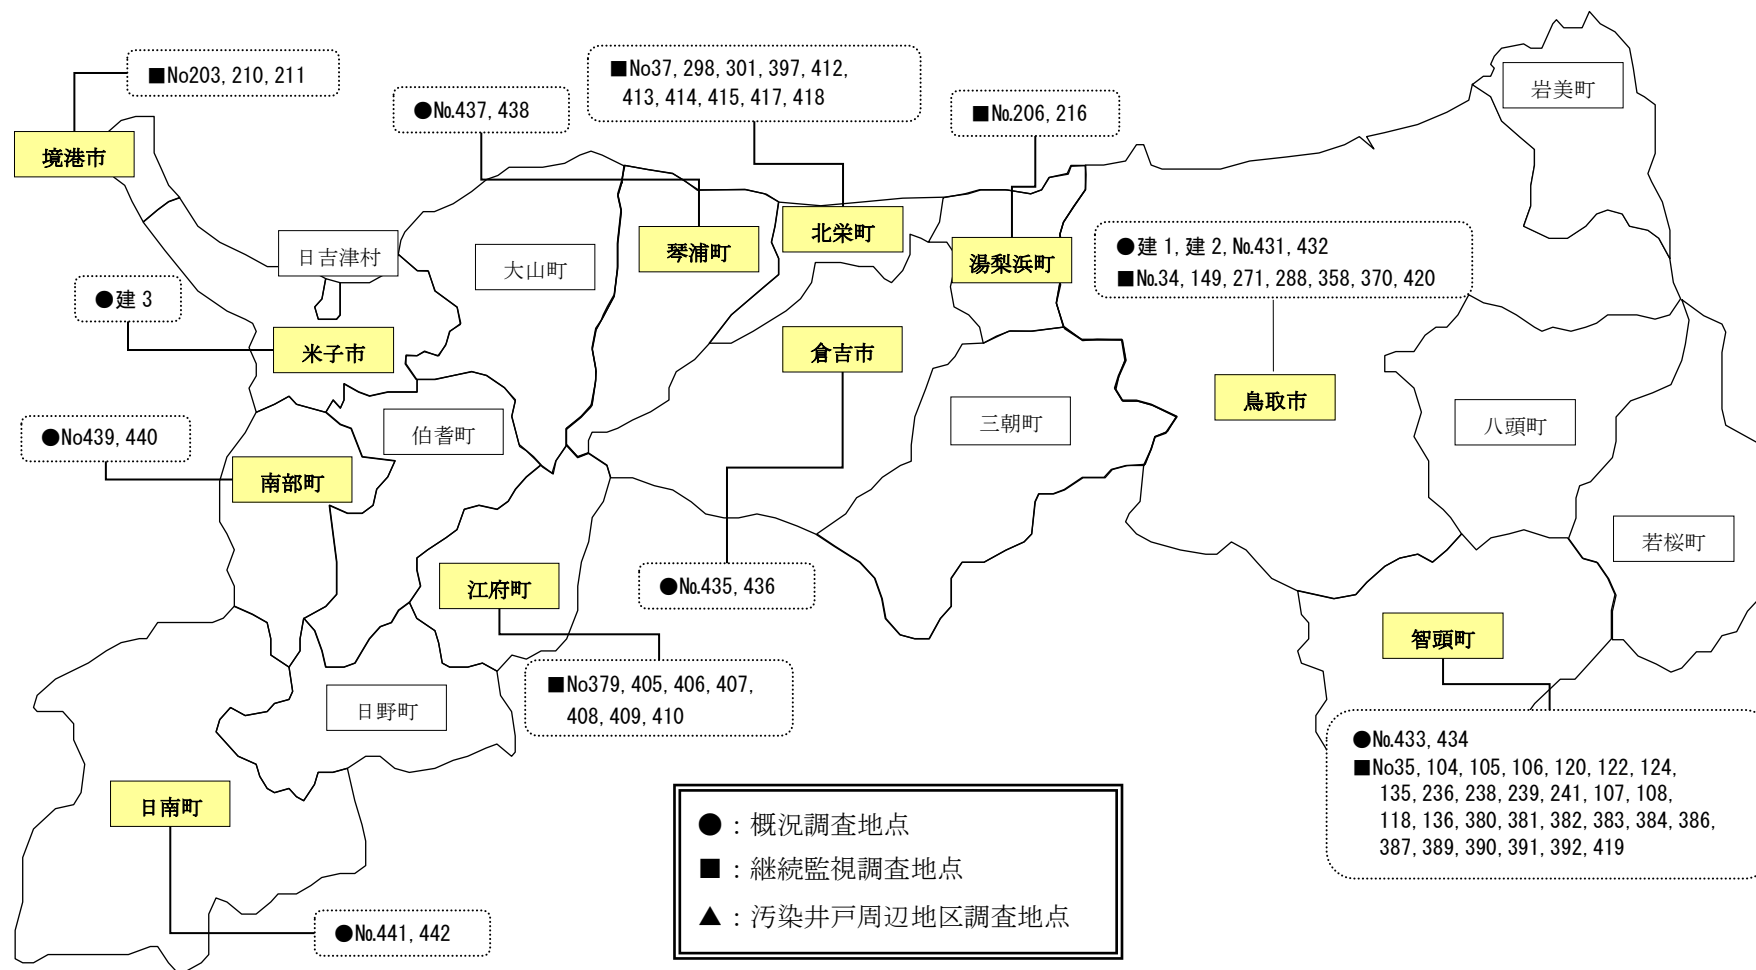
■No203, 210, 211

境港市

●No.437, 438

■No37, 298, 301, 397, 412, 413, 414, 415, 417, 418

■No.206, 216

岩美町

日吉津村

大山町

琴浦町

北栄町

湯梨浜町

●建 1, 建 2, No.431, 432
■No.34, 149, 271, 288, 358, 370, 420

●建 3

米子市

倉吉市

鳥取市

伯耆町

三朝町

八頭町

●No439, 440

南部町

若桜町

江府町

●No.435, 436

智頭町

■No379, 405, 406, 407, 408, 409, 410

日野町

●No.433, 434
■No35, 104, 105, 106, 120, 122, 124, 135, 236, 238, 239, 241, 107, 108, 118, 136, 380, 381, 382, 383, 384, 386, 387, 389, 390, 391, 392, 419

日南町

●：概況調査地点
■：継続監視調査地点
▲：汚染井戸周辺地区調査地点

●No.441, 442